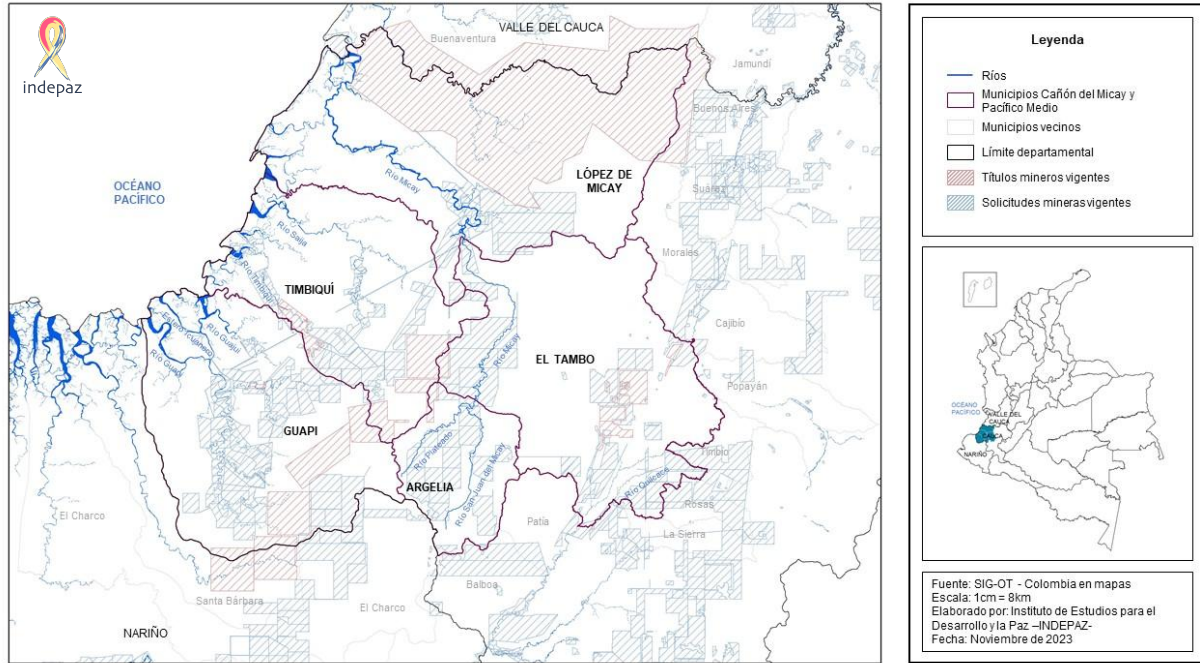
indepaz

VALLE DEL CAUCA

Buenaventura

Jamundí

Buenos Aires

OCÉANO PACÍFICO

Río Micay

LÓPEZ DE MICAY

Suárez

Morales

Río Saija

Río Timbiquí

TIMBIQUÍ

Río Guajui

Estero Guapi

Río Guapi

Cajibío

EL TAMBO

Río Micay

Popayán

GUAPI

Río Plateado

Río San Juan del Micay

ARGELIA

Timbío

Río Quilcacé

Rosas

El Charco

Patía

La Sierra

Balboa

Santa Bárbara

El Charco

NARIÑO

Leyenda

Ríos

Municipios Cañón del Micay y Pacífico Medio

Municipios vecinos

Límite departamental

Títulos mineros vigentes

Solicitudes mineras vigentes

OCÉANO PACÍFICO

VALLE DEL CAUCA

CAUCA

NARIÑO

Fuente: SIG-OT - Colombia en mapas
Escala: 1cm = 8km
Elaborado por: Instituto de Estudios para el Desarrollo y la Paz –INDEPAZ-
Fecha: Noviembre de 2023